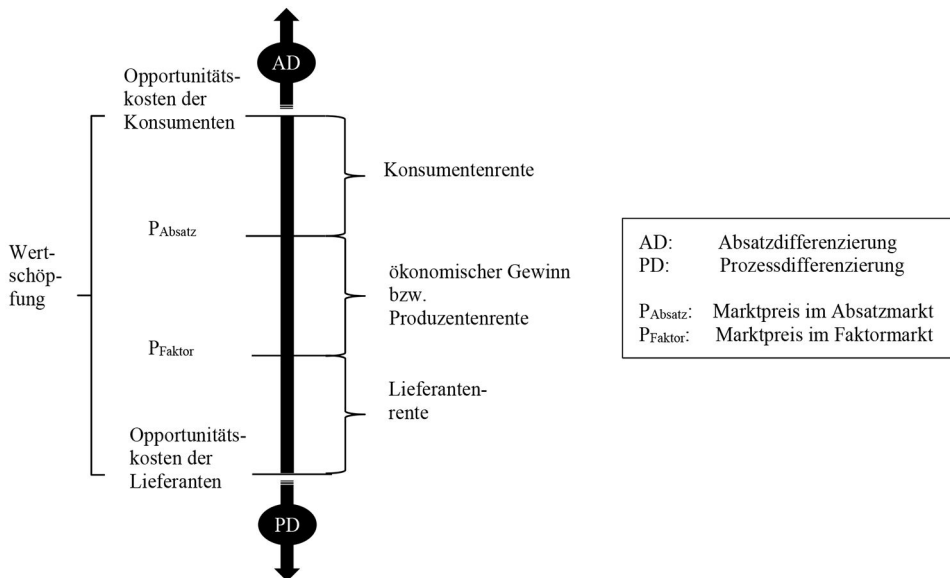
AD

Opportunitätskosten der Konsumenten

Konsumentenrente

Wertschöpfung

$P_{Absatz}$

ökonomischer Gewinn bzw. Produzentenrente

$P_{Faktor}$

Lieferantenrente

Opportunitätskosten der Lieferanten

PD

AD: Absatzdifferenzierung
PD: Prozessdifferenzierung

$P_{Absatz}$: Marktpreis im Absatzmarkt
$P_{Faktor}$: Marktpreis im Faktormarkt